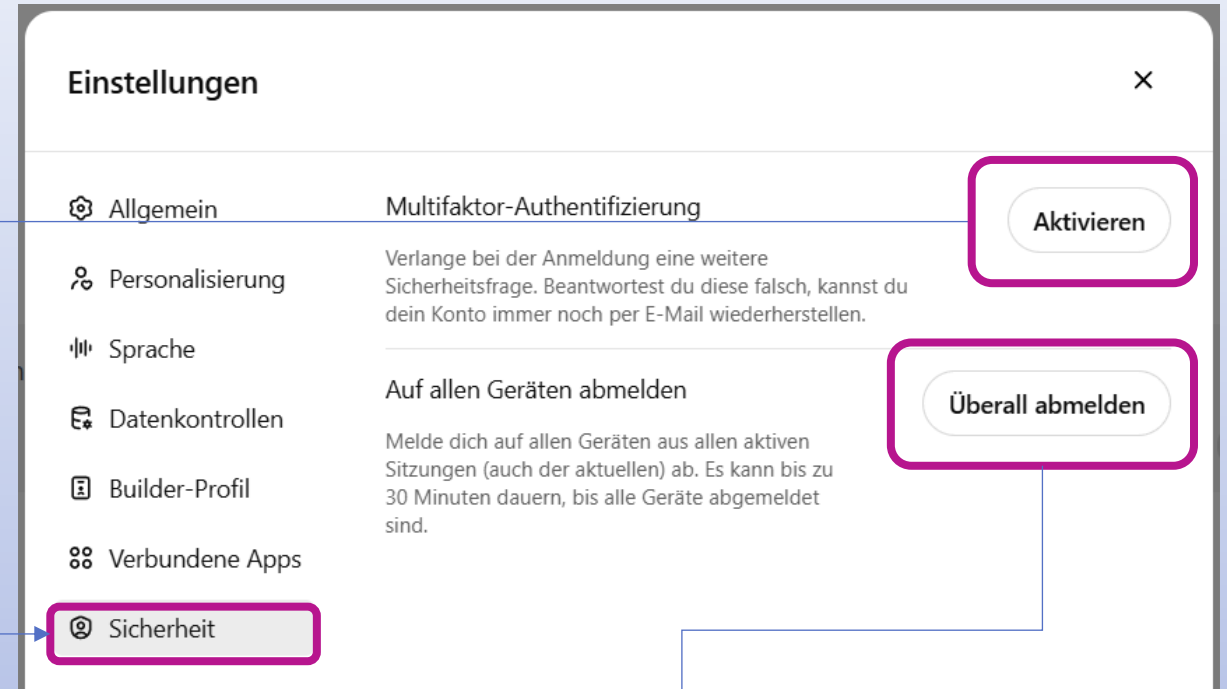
Einstellungen

×

Allgemein

Personalisierung

Sprache

Datenkontrollen

Builder-Profil

Verbundene Apps

Sicherheit

Multifaktor-Authentifizierung

Aktivieren

Verlange bei der Anmeldung eine weitere Sicherheitsfrage. Beantwortest du diese falsch, kannst du dein Konto immer noch per E-Mail wiederherstellen.

Auf allen Geräten abmelden

Überall abmelden

Melde dich auf allen Geräten aus allen aktiven Sitzungen (auch der aktuellen) ab. Es kann bis zu 30 Minuten dauern, bis alle Geräte abgemeldet sind.